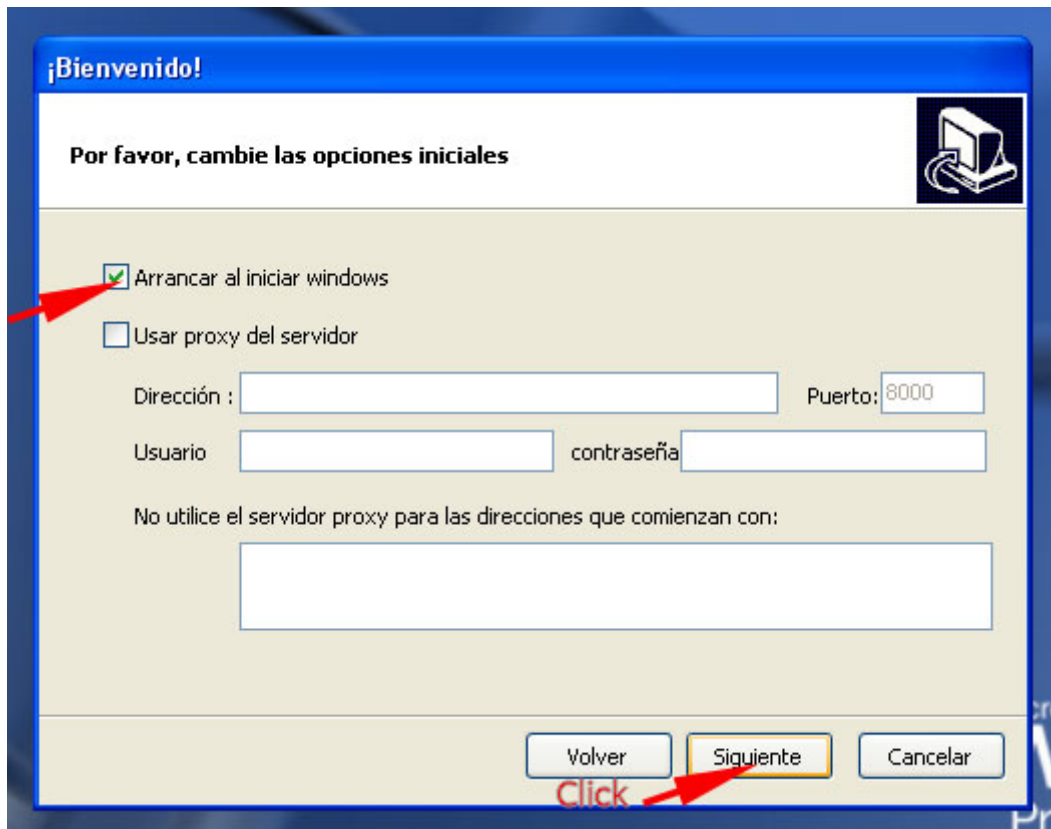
¡Bienvenido!

Por favor, cambie las opciones iniciales

Arrancar al iniciar windows

Usar proxy del servidor

Dirección :

Puerto: 8000

Usuario

contraseña

No utilice el servidor proxy para las direcciones que comienzan con:

Volver

Siguiente

Cancelar

Click